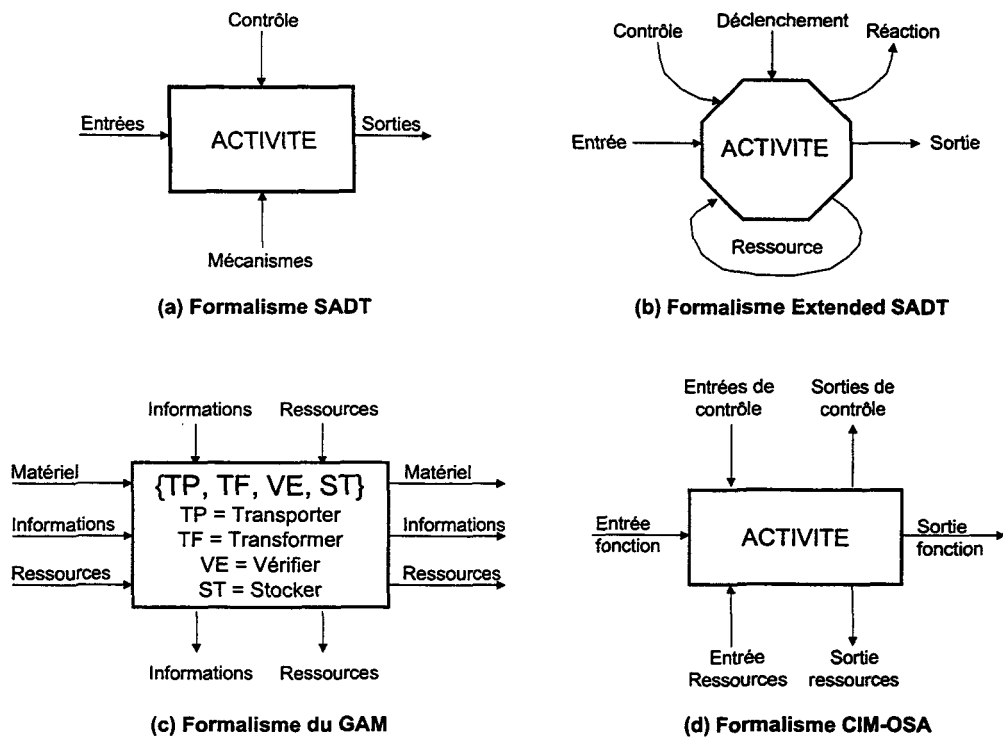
Contrôle

Entrées

ACTIVITE

Sorties

Mécanismes

(a) Formalisme SADT

Contrôle

Déclenchement

Réaction

Entrée

ACTIVITE

Sortie

Ressource

(b) Formalisme Extended SADT

Informations

Ressources

Matériel

{TP, TF, VE, ST}

TP = Transporter

TF = Transformer

VE = Vérifier

ST = Stocker

Matériel

Informations

Informations

Ressources

Ressources

Informations

Ressources

(c) Formalisme du GAM

Entrées de contrôle

Sorties de contrôle

Entrée fonction

ACTIVITE

Sortie fonction

Entrée Ressources

Sortie ressources

(d) Formalisme CIM-OSA